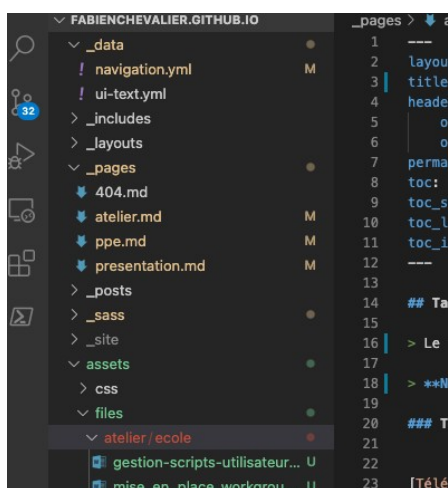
FABIENCHEVALIER.GITHUB.IO
_data
navigation.yml M
ui-text.yml
_includes
_layouts
_pages
404.md
atelier.md M
ppe.md M
presentation.md M
_posts
_sass
_site
assets
css
files
atelier / ecole
gestion-scripts-utilisateur... U
mise-en-place-workgrou... U

32

_pages > a

1 ---
2 layou
3 title
4 heade
5 o
6 o
7 perma
8 toc:
9 toc_s
10 toc_l
11 toc_i
12 ---
13
14 ## Ta
15
16 > Le
17
18 > **N
19
20 ### T
21
22
23 [Télé